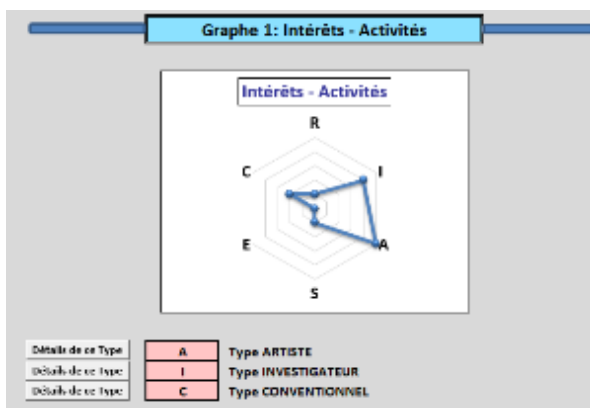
Graphe 1: Intérêts - Activités

Intérêts - Activités

R
I
A
S
E
C

| | | |
|---|---|---|
| Détails de ce Type | A | Type ARTISTE |
| Détails de ce Type | I | Type INVESTIGATEUR |
| Détails de ce Type | C | Type CONVENTIONNEL |